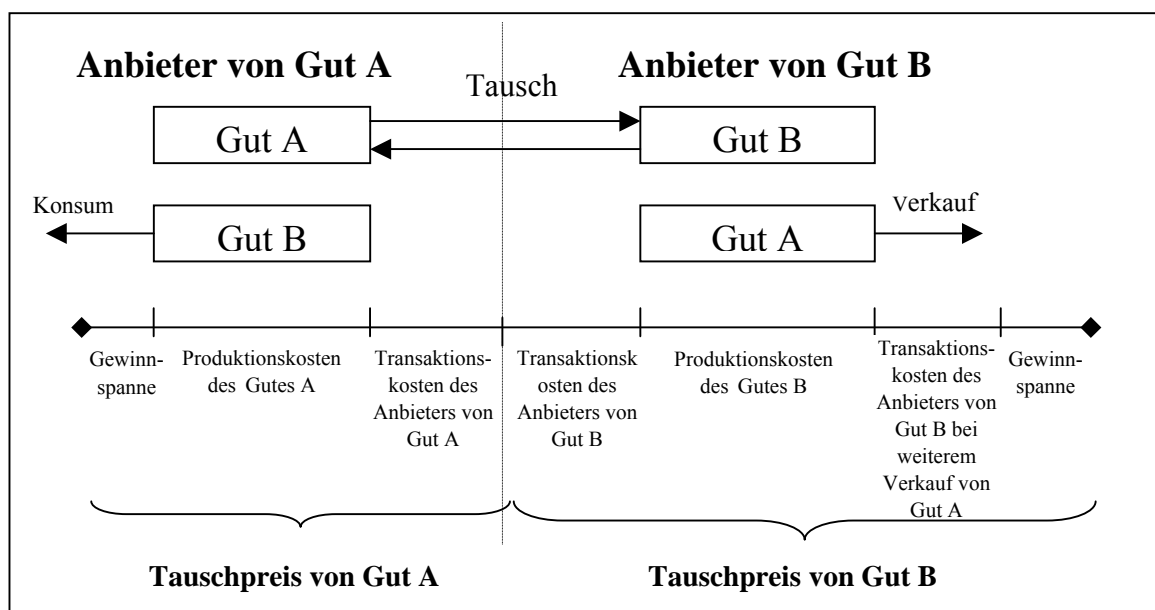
**Anbieter von Gut A**

Tausch

**Anbieter von Gut B**

Gut A

Gut B

Konsum

Gut B

Verkauf

Gut A

Gewinnspanne

Produktionskosten des Gutes A

Transaktionskosten des Anbieters von Gut A

Transaktionsk osten des Anbieters von Gut B

Produktionskosten des Gutes B

Transaktionskosten des Anbieters von Gut B bei weiterem Verkauf von Gut A

Gewinnspanne

**Tauschpreis von Gut A**

**Tauschpreis von Gut B**